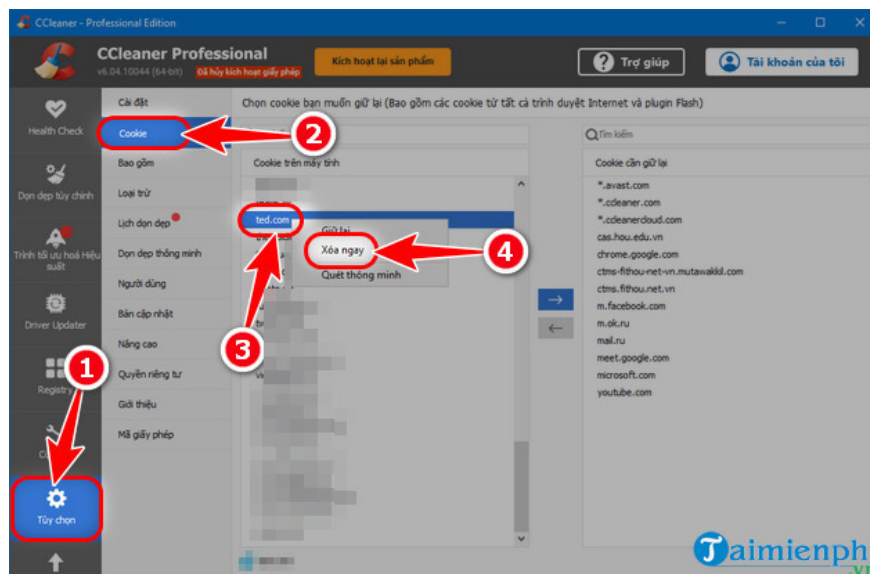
CCleaner - Professional Edition

CCleaner Professional
v6.04.10044 (64-bit) Đã hủy kích hoạt giấy phép

Kích hoạt lại sản phẩm

Trợ giúp

Tài khoản của tôi

Health Check

Dọn dẹp tùy chỉnh

Trình tối ưu hoá Hiệu suất

Driver Updater

Registry

C

Tùy chọn

Cài đặt
Cookie
Bao gồm
Loại trừ
Lịch dọn dẹp
Dọn dẹp thông minh
Người dùng
Bản cập nhật
Nâng cao
Quyền riêng tư
Giới thiệu
Mã giấy phép

Chọn cookie bạn muốn giữ lại (Bao gồm các cookie từ tất cả trình duyệt Internet và plugin Flash)

Cookie trên máy tính

ted.com

Giữ lại
Xóa ngay
Quét thông minh

Tìm kiếm

Cookie cần giữ lại
*.avast.com
*.ccleaner.com
*.ccleanercloud.com
cas.hou.edu.vn
chrome.google.com
ctms-fithou-net-vn.mutawakkil.com
ctms.fithou.net.vn
m.facebook.com
m.ok.ru
mail.ru
meet.google.com
microsoft.com
youtube.com

1
2
3
4

Taimienph .vn